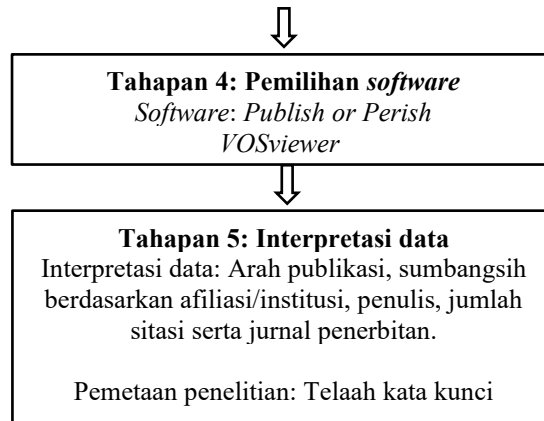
Tahapan 4: Pemilihan software
Software: Publish or Perish
VOSviewer

Tahapan 5: Interpretasi data
Interpretasi data: Arah publikasi, sumbangsih berdasarkan afiliasi/institusi, penulis, jumlah sitasi serta jurnal penerbitan.

Pemetaan penelitian: Telaah kata kunci